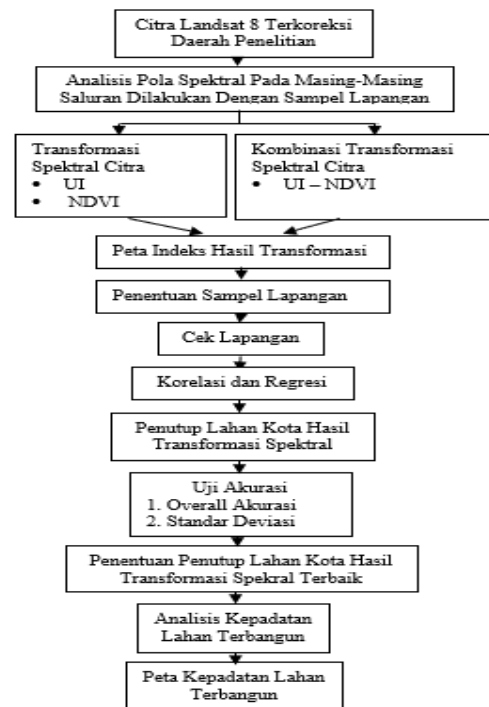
Citra Landsat 8 Terkoreksi Daerah Penelitian

Analisis Pola Spektral Pada Masing-Masing Saluran Dilakukan Dengan Sampel Lapangan

Transformasi Spektral Citra
• UI
• NDVI

Kombinasi Transformasi Spektral Citra
• UI – NDVI

Peta Indeks Hasil Transformasi

Penentuan Sampel Lapangan

Cek Lapangan

Korelasi dan Regresi

Penutup Lahan Kota Hasil Transformasi Spektral

Uji Akurasi
1. Overall Akurasi
2. Standar Deviasi

Penentuan Penutup Lahan Kota Hasil Transformasi Spekral Terbaik

Analisis Kepadatan Lahan Terbangun

Peta Kepadatan Lahan Terbangun